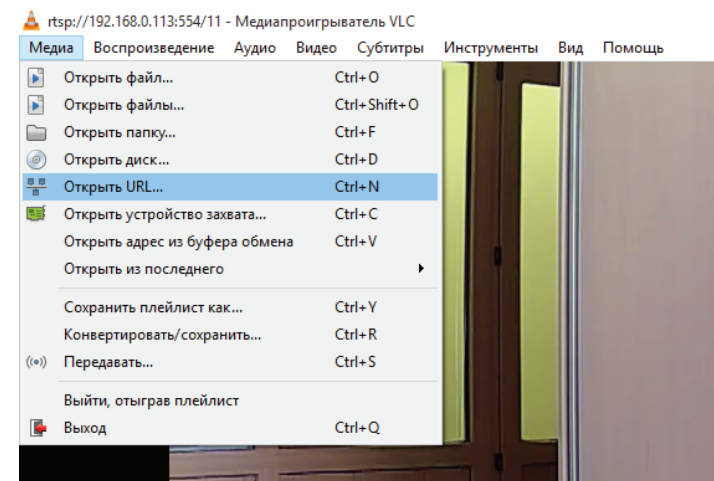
rtsp://192.168.0.113:554/11 - Медиапроигрыватель VLC

Медиа Воспроизведение Аудио Видео Субтитры Инструменты Вид Помощь

Открыть файл... Ctrl+O
Открыть файлы... Ctrl+Shift+O
Открыть папку... Ctrl+F
Открыть диск... Ctrl+D
Открыть URL... Ctrl+N
Открыть устройство захвата... Ctrl+C
Открыть адрес из буфера обмена Ctrl+V
Открыть из последнего
Сохранить плейлист как... Ctrl+Y
Конвертировать/сохранить... Ctrl+R
Передавать... Ctrl+S
Выйти, отыграв плейлист
Выход Ctrl+Q